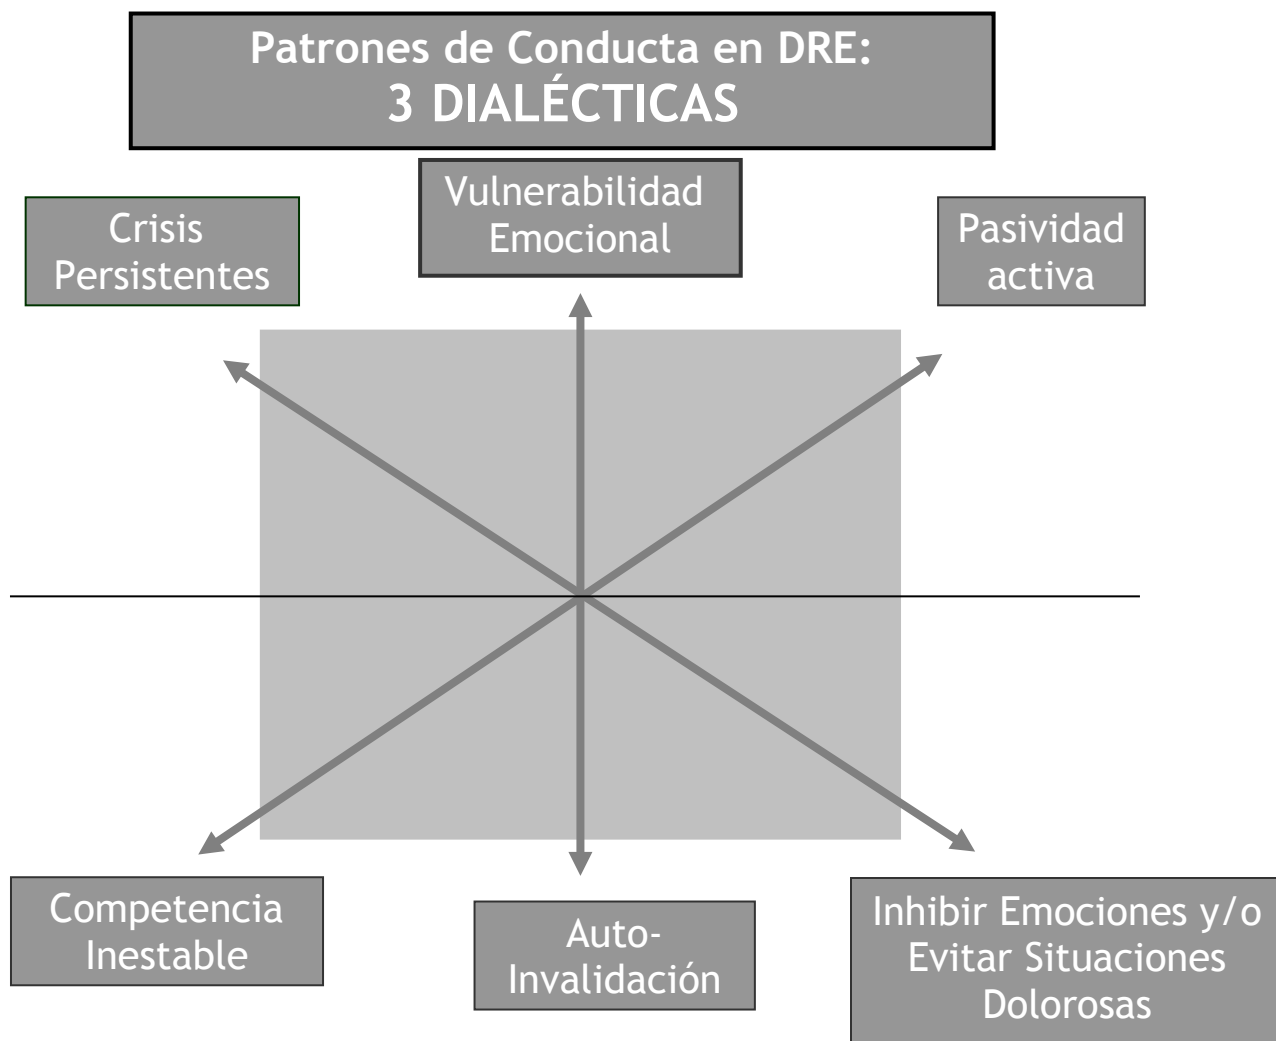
Patrones de Conducta en DRE:
3 DIALÉCTICAS

Crisis Persistentes

Vulnerabilidad Emocional

Pasividad activa

Competencia Inestable

Auto-Invalidación

Inhibir Emociones y/o Evitar Situaciones Dolorosas